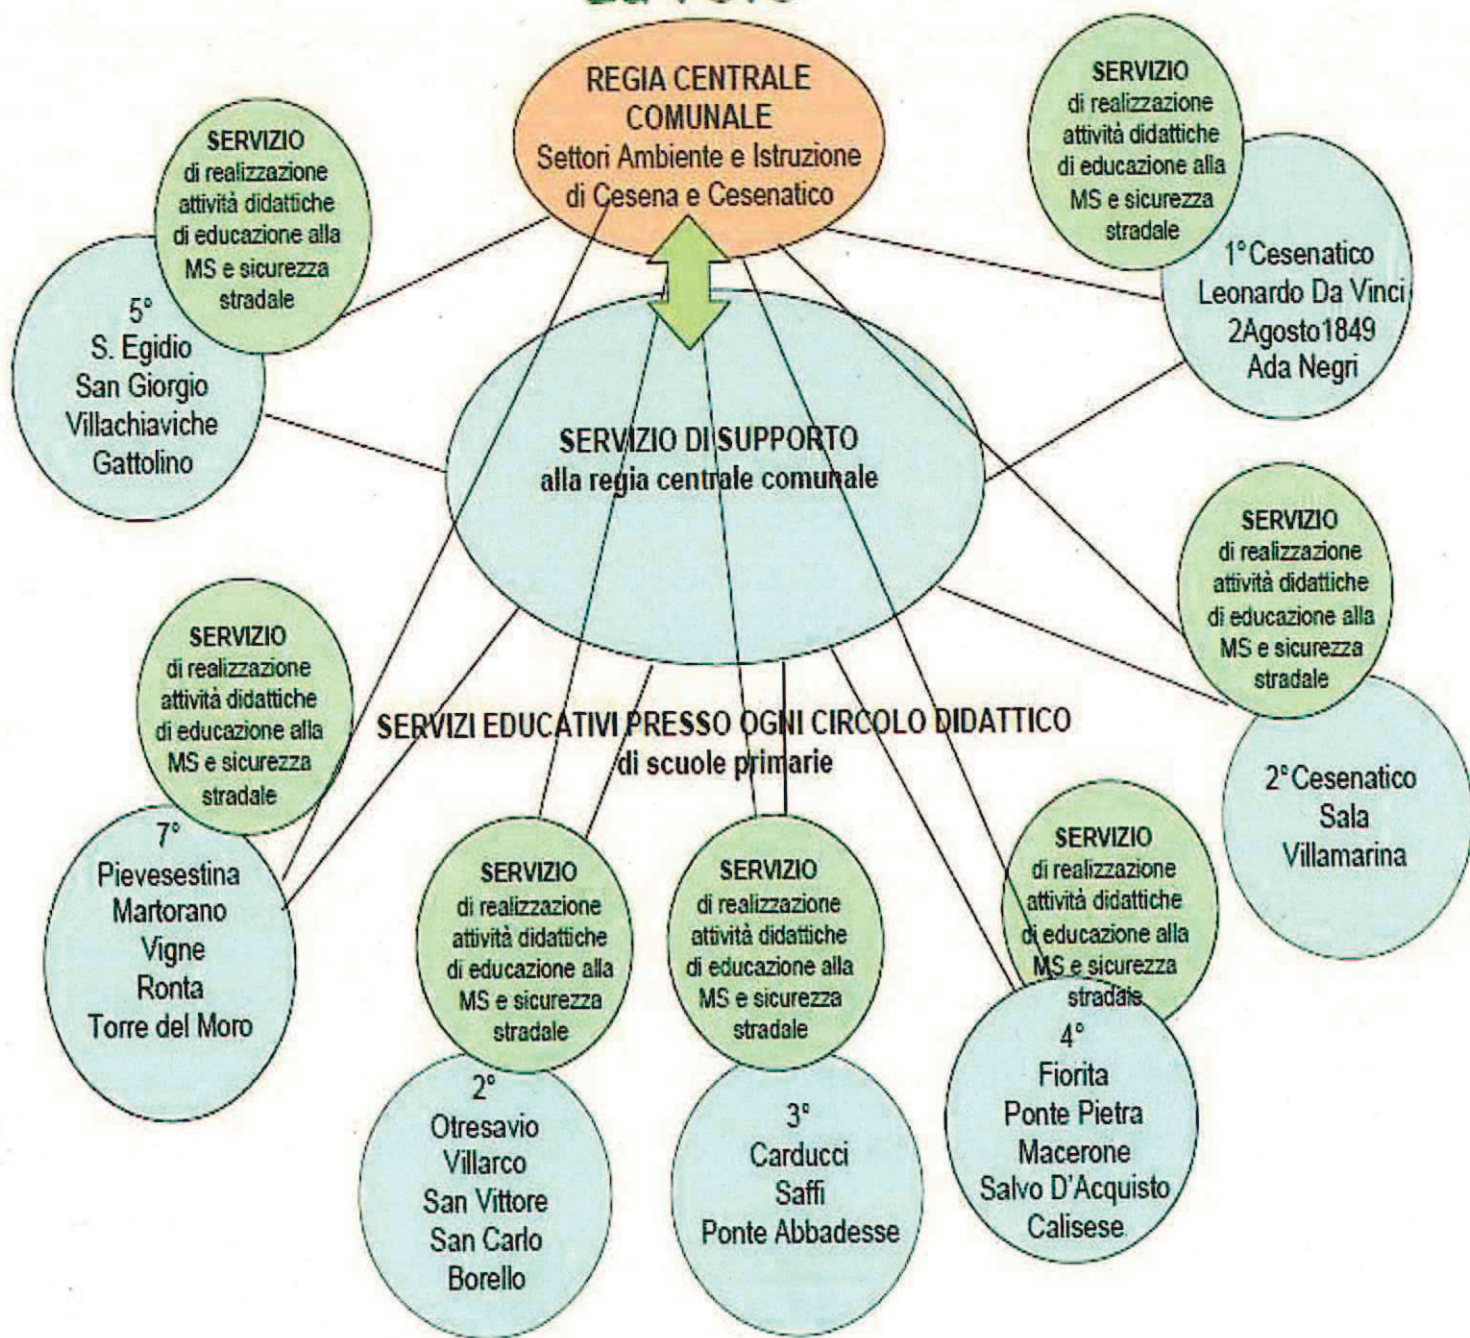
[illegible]

REGIA CENTRALE COMUNALE
Settori Ambiente e Istruzione di Cesena e Cesenatico

SERVIZIO
di realizzazione attività didattiche di educazione alla MS e sicurezza stradale

5°
S. Egidio
San Giorgio
Villachiaviche
Gattolino

SERVIZIO
di realizzazione attività didattiche di educazione alla MS e sicurezza stradale

1°Cesenatico
Leonardo Da Vinci
2Agosto1849
Ada Negri

SERVIZIO DI SUPPORTO
alla regia centrale comunale

SERVIZIO
di realizzazione attività didattiche di educazione alla MS e sicurezza stradale

2°Cesenatico
Sala
Villamarina

SERVIZIO
di realizzazione attività didattiche di educazione alla MS e sicurezza stradale

SERVIZI EDUCATIVI PRESSO OGNI CIRCOLO DIDATTICO
di scuole primarie

7°
Pievesestina
Martorano
Vigne
Ronta
Torre del Moro

SERVIZIO
di realizzazione attività didattiche di educazione alla MS e sicurezza stradale

2°
Otresavio
Villarco
San Vittore
San Carlo
Borello

SERVIZIO
di realizzazione attività didattiche di educazione alla MS e sicurezza stradale

3°
Carducci
Saffi
Ponte Abbadesse

SERVIZIO
di realizzazione attività didattiche di educazione alla MS e sicurezza stradale

4°
Fiorita
Ponte Pietra
Macerone
Salvo D'Acquisto
Calisese